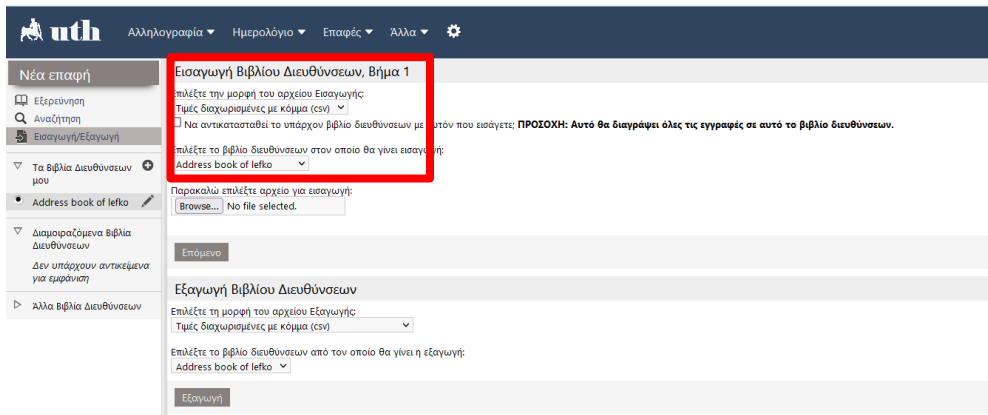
uth Αλληλογραφία ▾ Ημερολόγιο ▾ Επαφές ▾ Άλλα ▾

Νέα επαφή

Εξερεύνηση
Αναζήτηση
Εισαγωγή/Εξαγωγή

Τα Βιβλία Διευθύνσεων μου
Address book of lefko

Διαμοιραζόμενα Βιβλία Διευθύνσεων
Δεν υπάρχουν αντικείμενα για εμφάνιση

Άλλα Βιβλία Διευθύνσεων

Εισαγωγή Βιβλίου Διευθύνσεων, Βήμα 1

Επιλέξτε την μορφή του αρχείου Εισαγωγής:
Τιμές διαχωρισμένες με κόμμα (csv)

Να αντικατασταθεί το υπάρχον βιβλίο διευθύνσεων με αυτόν που εισάγετε; ΠΡΟΣΟΧΗ: Αυτό θα διαγράψει όλες τις εγγραφές σε αυτό το βιβλίο διευθύνσεων.

Επιλέξτε το βιβλίο διευθύνσεων στον οποίο θα γίνει εισαγωγή:
Address book of lefko

Παρακαλώ επιλέξτε αρχείο για εισαγωγή:
Browse... No file selected.

Επόμενο

Εξαγωγή Βιβλίου Διευθύνσεων

Επιλέξτε τη μορφή του αρχείου Εξαγωγής:
Τιμές διαχωρισμένες με κόμμα (csv)

Επιλέξτε το βιβλίο διευθύνσεων από τον οποίο θα γίνει η εξαγωγή:
Address book of lefko

Εξαγωγή